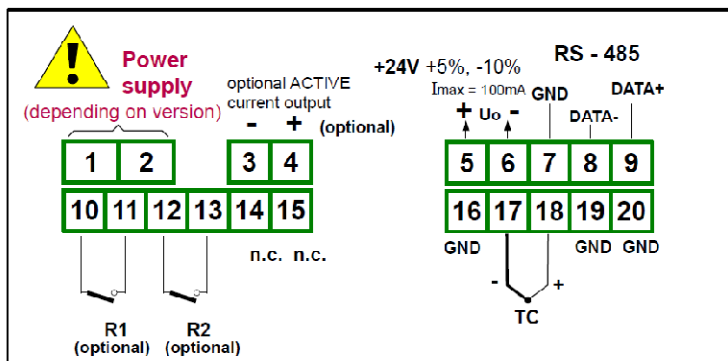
Power supply
(depending on version)

optional ACTIVE current output
- +
(optional)

+24V +5%, -10%
Imax = 100mA
+ Uo -

RS - 485
GND
DATA-
DATA+

1 2
3 4
5 6 7 8 9
10 11 12 13 14 15
16 17 18 19 20

n.c. n.c.

GND
GND GND

- +
TC

R1
(optional)
R2
(optional)